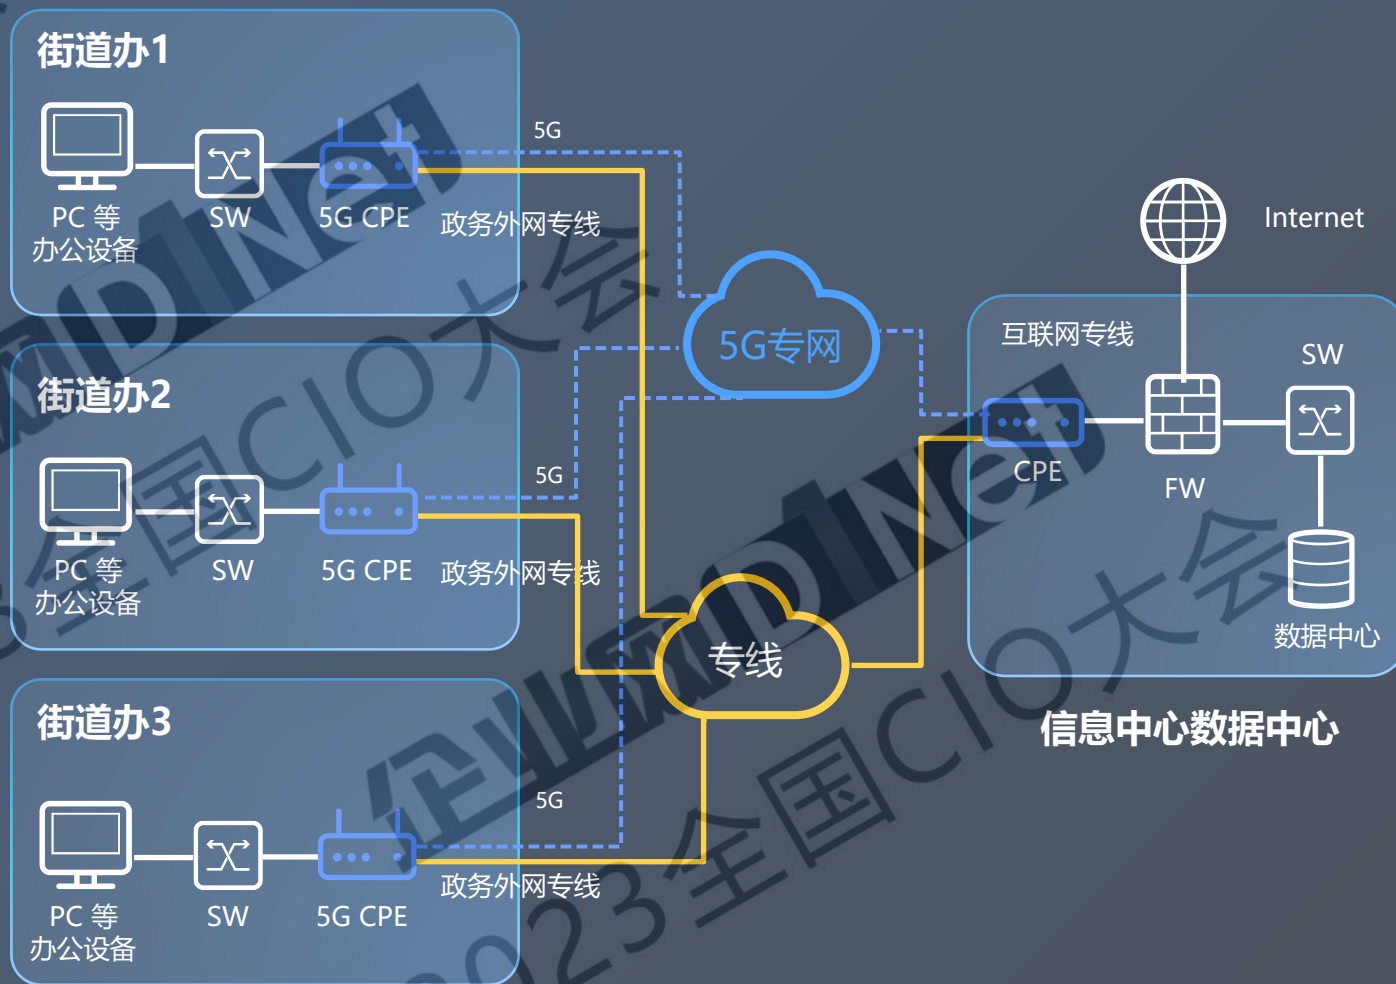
街道办1

PC 等
办公设备

SW

5G CPE

5G

政务外网专线

街道办2

PC 等
办公设备

SW

5G CPE

5G

政务外网专线

街道办3

PC 等
办公设备

SW

5G CPE

5G

政务外网专线

5G专网

专线

Internet

互联网专线

CPE

FW

SW

数据中心

信息中心数据中心

2023全国CIO大会